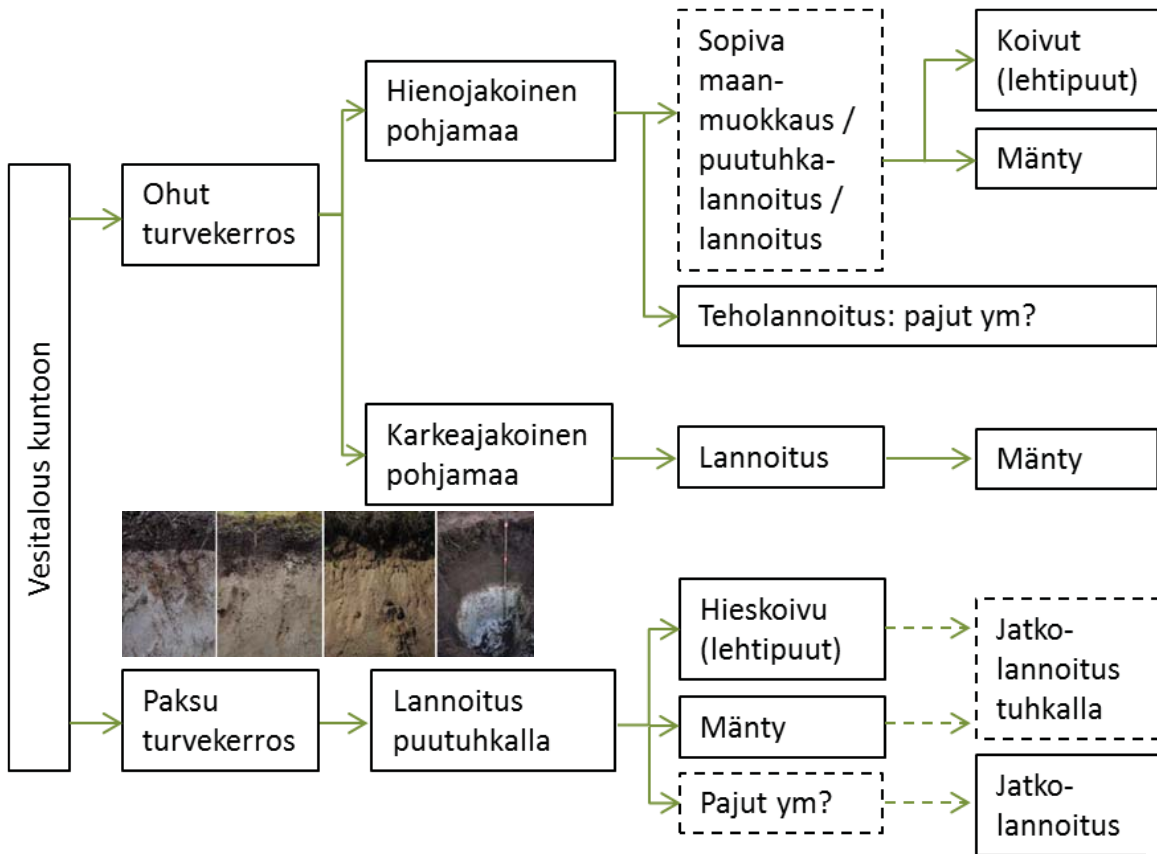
Vesitalous kuntoon

Ohut turvekerros

Hienojakoinen pohjamaa

Sopiva maanmuokkaus / puutuhkalannoitus / lannoitus

Koivut (lehtipuut)

Mänty

Teholannoitus: pajut ym?

Karkeajakoinen pohjamaa

Lannoitus

Mänty

Paksu turvekerros

Lannoitus puutuhkalla

Hieskoivu (lehtipuut)

Mänty

Pajut ym?

Jatkolannoitus tuhkalla

Jatkolannoitus